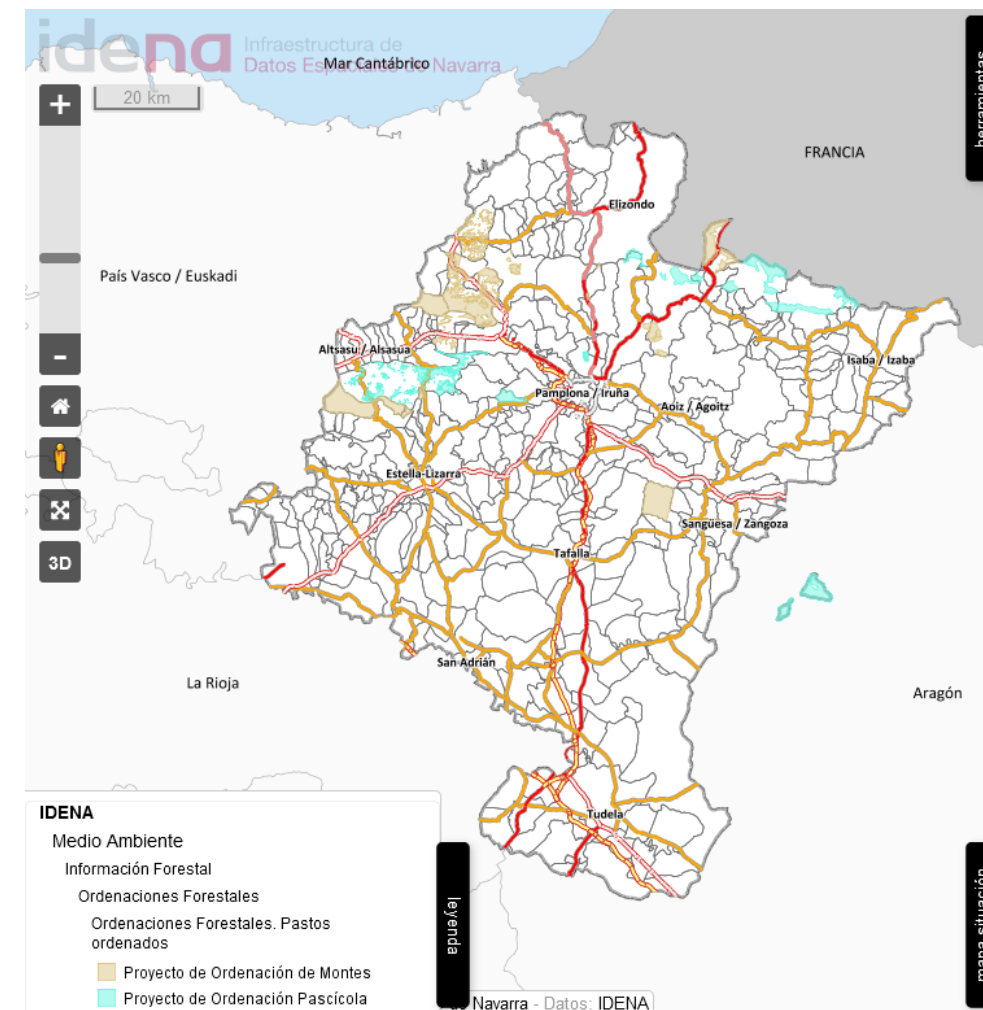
idena Infraestructura de Datos Espaciales de Navarra
Mar Cantábrico
20 km
+
-
3D
herramientas
FRANCIA
Elizondo
País Vasco / Euskadi
Altsasu / Alsasua
Pamplona / Iruña
Aoiz / Agoitz
Isaba / Izaba
Estella-Lizarra
Sangüesa / Zangoza
Tafalla
San Adrián
La Rioja
Aragón
Tudela
IDENA
Medio Ambiente
Información Forestal
Ordenaciones Forestales
Ordenaciones Forestales. Pastos ordenados
Proyecto de Ordenación de Montes
Proyecto de Ordenación Pascícola
leyenda
mapa situación
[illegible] Navarra - Datos: IDENA